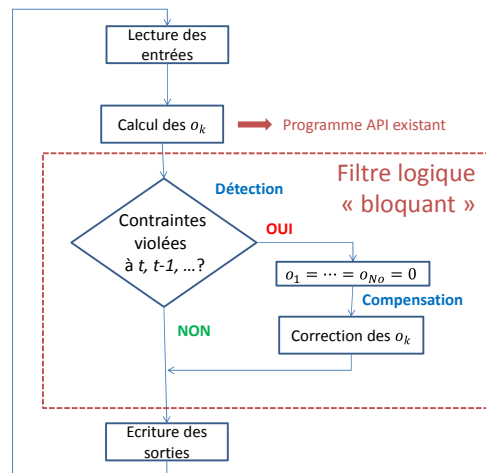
Lecture des entrées

Calcul des $o_k$

Programme API existant

Filtre logique « bloquant »

Détection

Contraintes violées à *t*, *t-1*, ...?

OUI

$o_1 = \cdots = o_{No} = 0$

Compensation

NON

Correction des $o_k$

Ecriture des sorties